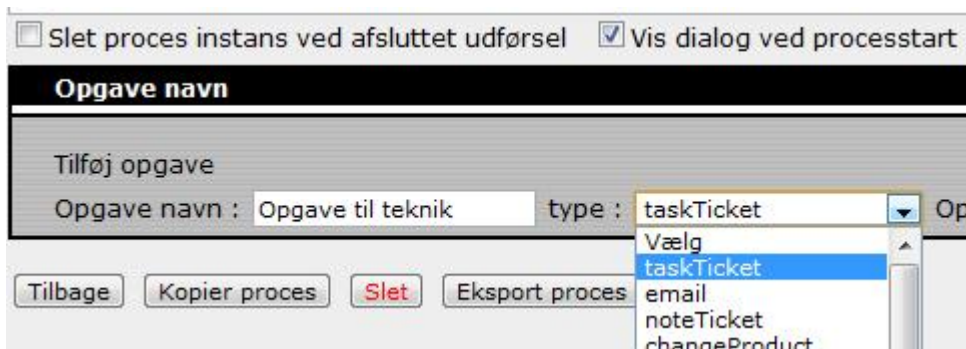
Slet proces instans ved afsluttet udførsel ☑ Vis dialog ved processtart

Opgave navn

Tilføj opgave

Opgave navn : Opgave til teknik type : taskTicket Op

Vælg
taskTicket
email
noteTicket
changeProduct

Tilbage Kopier proces Slet Eksport proces